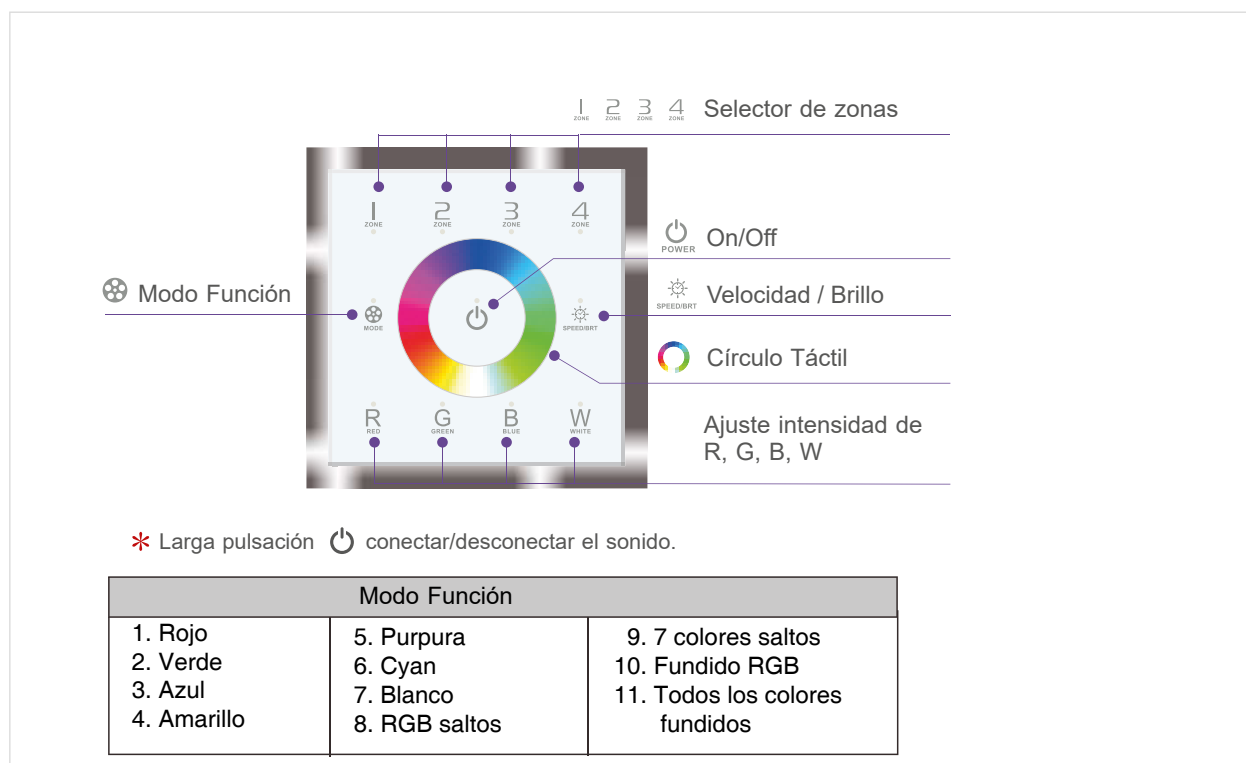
1 ZONE 2 ZONE 3 ZONE 4 ZONE Selector de zonas

1 ZONE
2 ZONE
3 ZONE
4 ZONE

POWER On/Off

Modo Función

MODE

SPEED/BRT Velocidad / Brillo

SPEED/BRT

Círculo Táctil

R RED
G GREEN
B BLUE
W WHITE

Ajuste intensidad de R, G, B, W

* Larga pulsación conectar/desconectar el sonido.

| Modo Función | | |
|---|---|---|
| 1. Rojo<br>2. Verde<br>3. Azul<br>4. Amarillo | 5. Purpura<br>6. Cyan<br>7. Blanco<br>8. RGB saltos | 9. 7 colores saltos<br>10. Fundido RGB<br>11. Todos los colores fundidos |